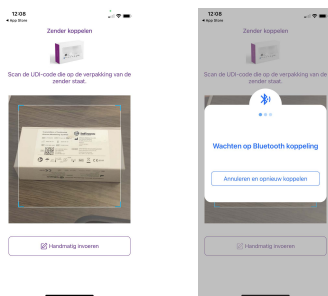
12:08
◂ App Store

Zender koppelen

Scan de UDI-code die op de verpakking van de zender staat.

Handmatig invoeren

12:08
◂ App Store

Zender koppelen

Scan de UDI-code die op de verpakking van de zender staat.

Wachten op Bluetooth koppeling

Annuleren en opnieuw koppelen

Handmatig invoeren